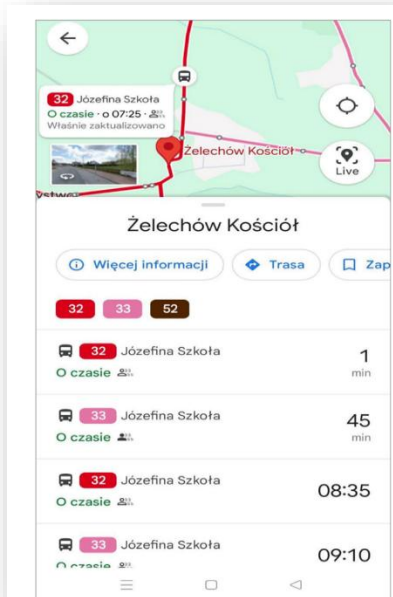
32 Józefina Szkoła
O czasie · o 07:25
Właśnie zaktualizowano

Żelechów Kościół

Live

Ostwo

Żelechów Kościół

Więcej informacji
Trasa
Zap

32 33 52

32 Józefina Szkoła
O czasie
1 min

33 Józefina Szkoła
O czasie
45 min

32 Józefina Szkoła
O czasie
08:35

33 Józefina Szkoła
O czasie
09:10